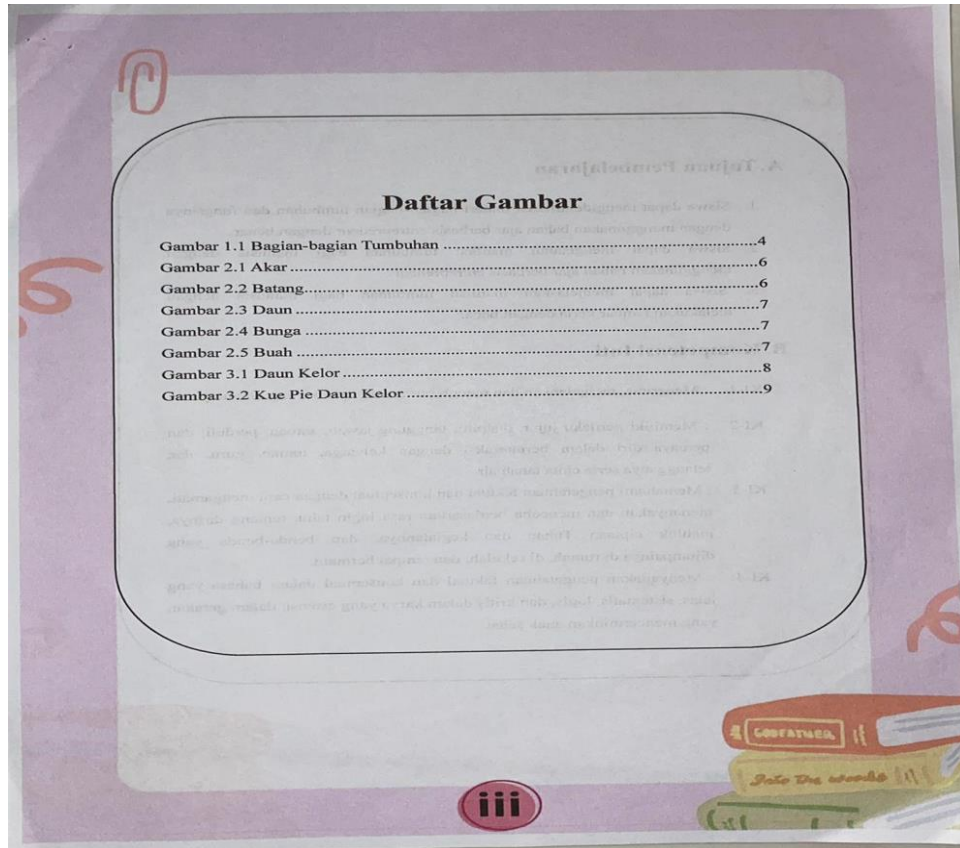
Daftar Gambar

Gambar 1.1 Bagian-bagian Tumbuhan ....................................................4
Gambar 2.1 Akar ....................................................................................6
Gambar 2.2 Batang..................................................................................6
Gambar 2.3 Daun ....................................................................................7
Gambar 2.4 Bunga ..................................................................................7
Gambar 2.5 Buah ....................................................................................7
Gambar 3.1 Daun Kelor ..........................................................................8
Gambar 3.2 Kue Pie Daun Kelor ............................................................9

iii